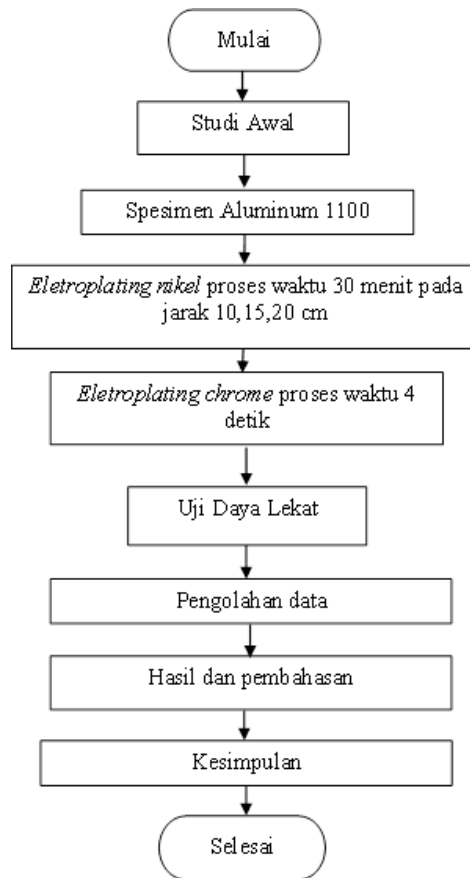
Mulai

Studi Awal

Spesimen Aluminum 1100

*Eletroplating nikel* proses waktu 30 menit pada jarak 10,15,20 cm

*Eletroplating chrome* proses waktu 4 detik

Uji Daya Lekat

Pengolahan data

Hasil dan pembahasan

Kesimpulan

Selesai